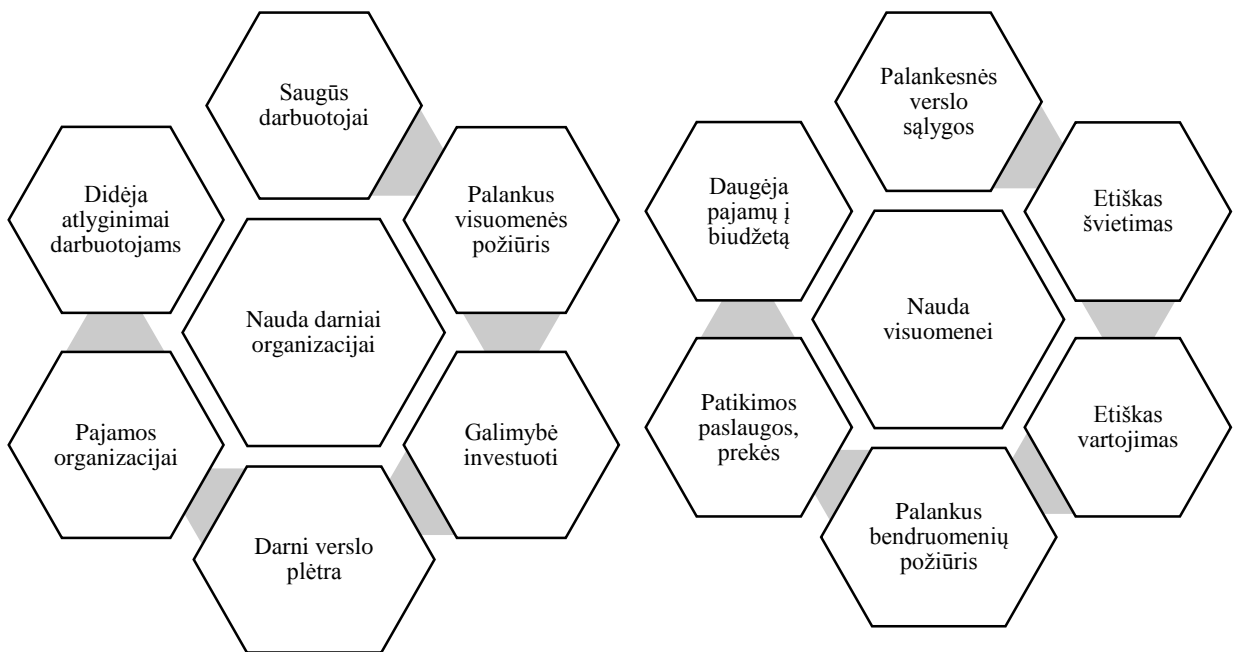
Saugūs darbuotojai

Didėja atlyginimai darbuotojams

Palankus visuomenės požiūris

Nauda darniai organizacijai

Pajamos organizacijai

Galimybė investuoti

Darni verslo plėtra

Palankesnės verslo sąlygos

Daugėja pajamų į biudžetą

Etiškas švietimas

Nauda visuomenei

Patikimos paslaugos, prekės

Etiškas vartojimas

Palankus bendruomenių požiūris